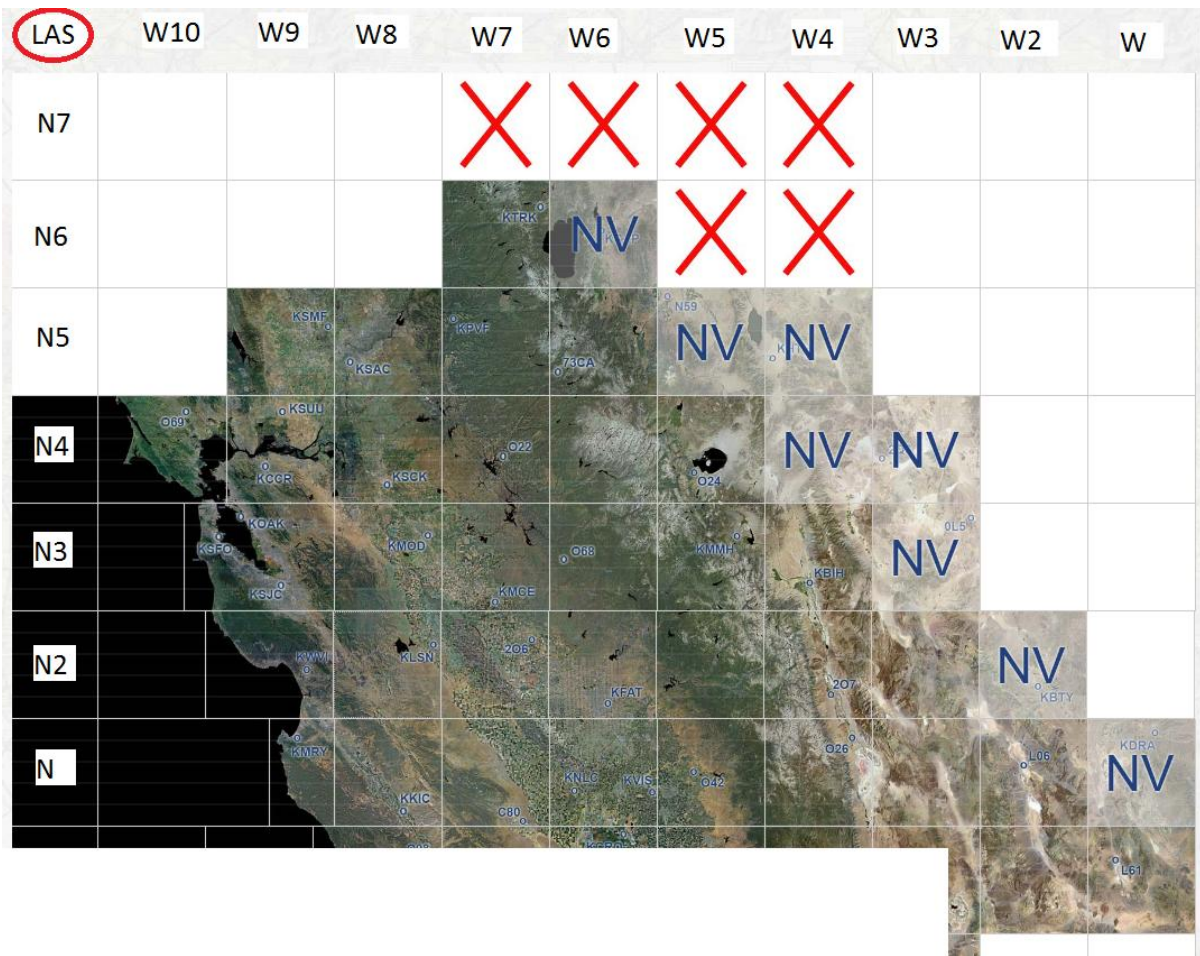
LAS W10 W9 W8 W7 W6 W5 W4 W3 W2 W

N7

N6 KTRK NV

N5 KSMF KSAC KPVF 73CA N59 NV NV

N4 O69 KSUU KCCR KSCK O22 O24 NV NV

N3 KOAK KSFO KSJC KMOD O68 KMCE KMMH KBIH 0L5 NV

N2 KWVI KLSN 2O6 KFAT 2O7 NV KBTY

N KMRY KKIC C80 KNLC KVIS O42 O26 L06 KDRA NV

L61